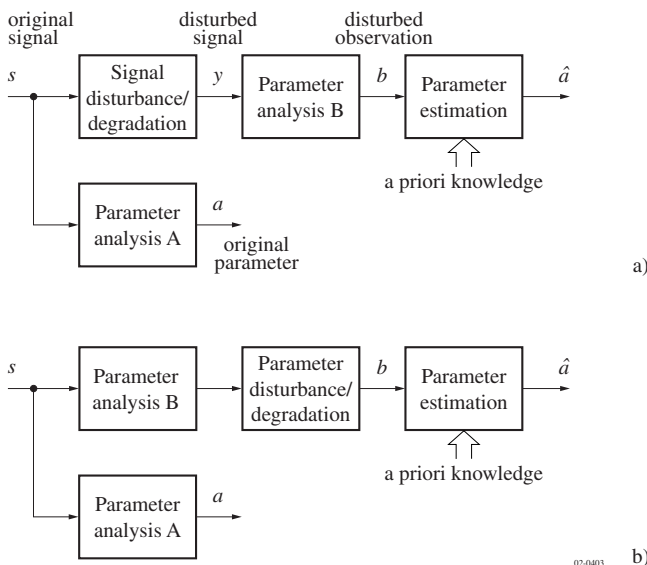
original signal

disturbed signal

disturbed observation

$s$

Signal disturbance/ degradation

$y$

Parameter analysis B

$b$

Parameter estimation

$\hat{a}$

a priori knowledge

Parameter analysis A

$a$

original parameter

a)

$s$

Parameter analysis B

Parameter disturbance/ degradation

$b$

Parameter estimation

$\hat{a}$

a priori knowledge

Parameter analysis A

$a$

02-0403

b)